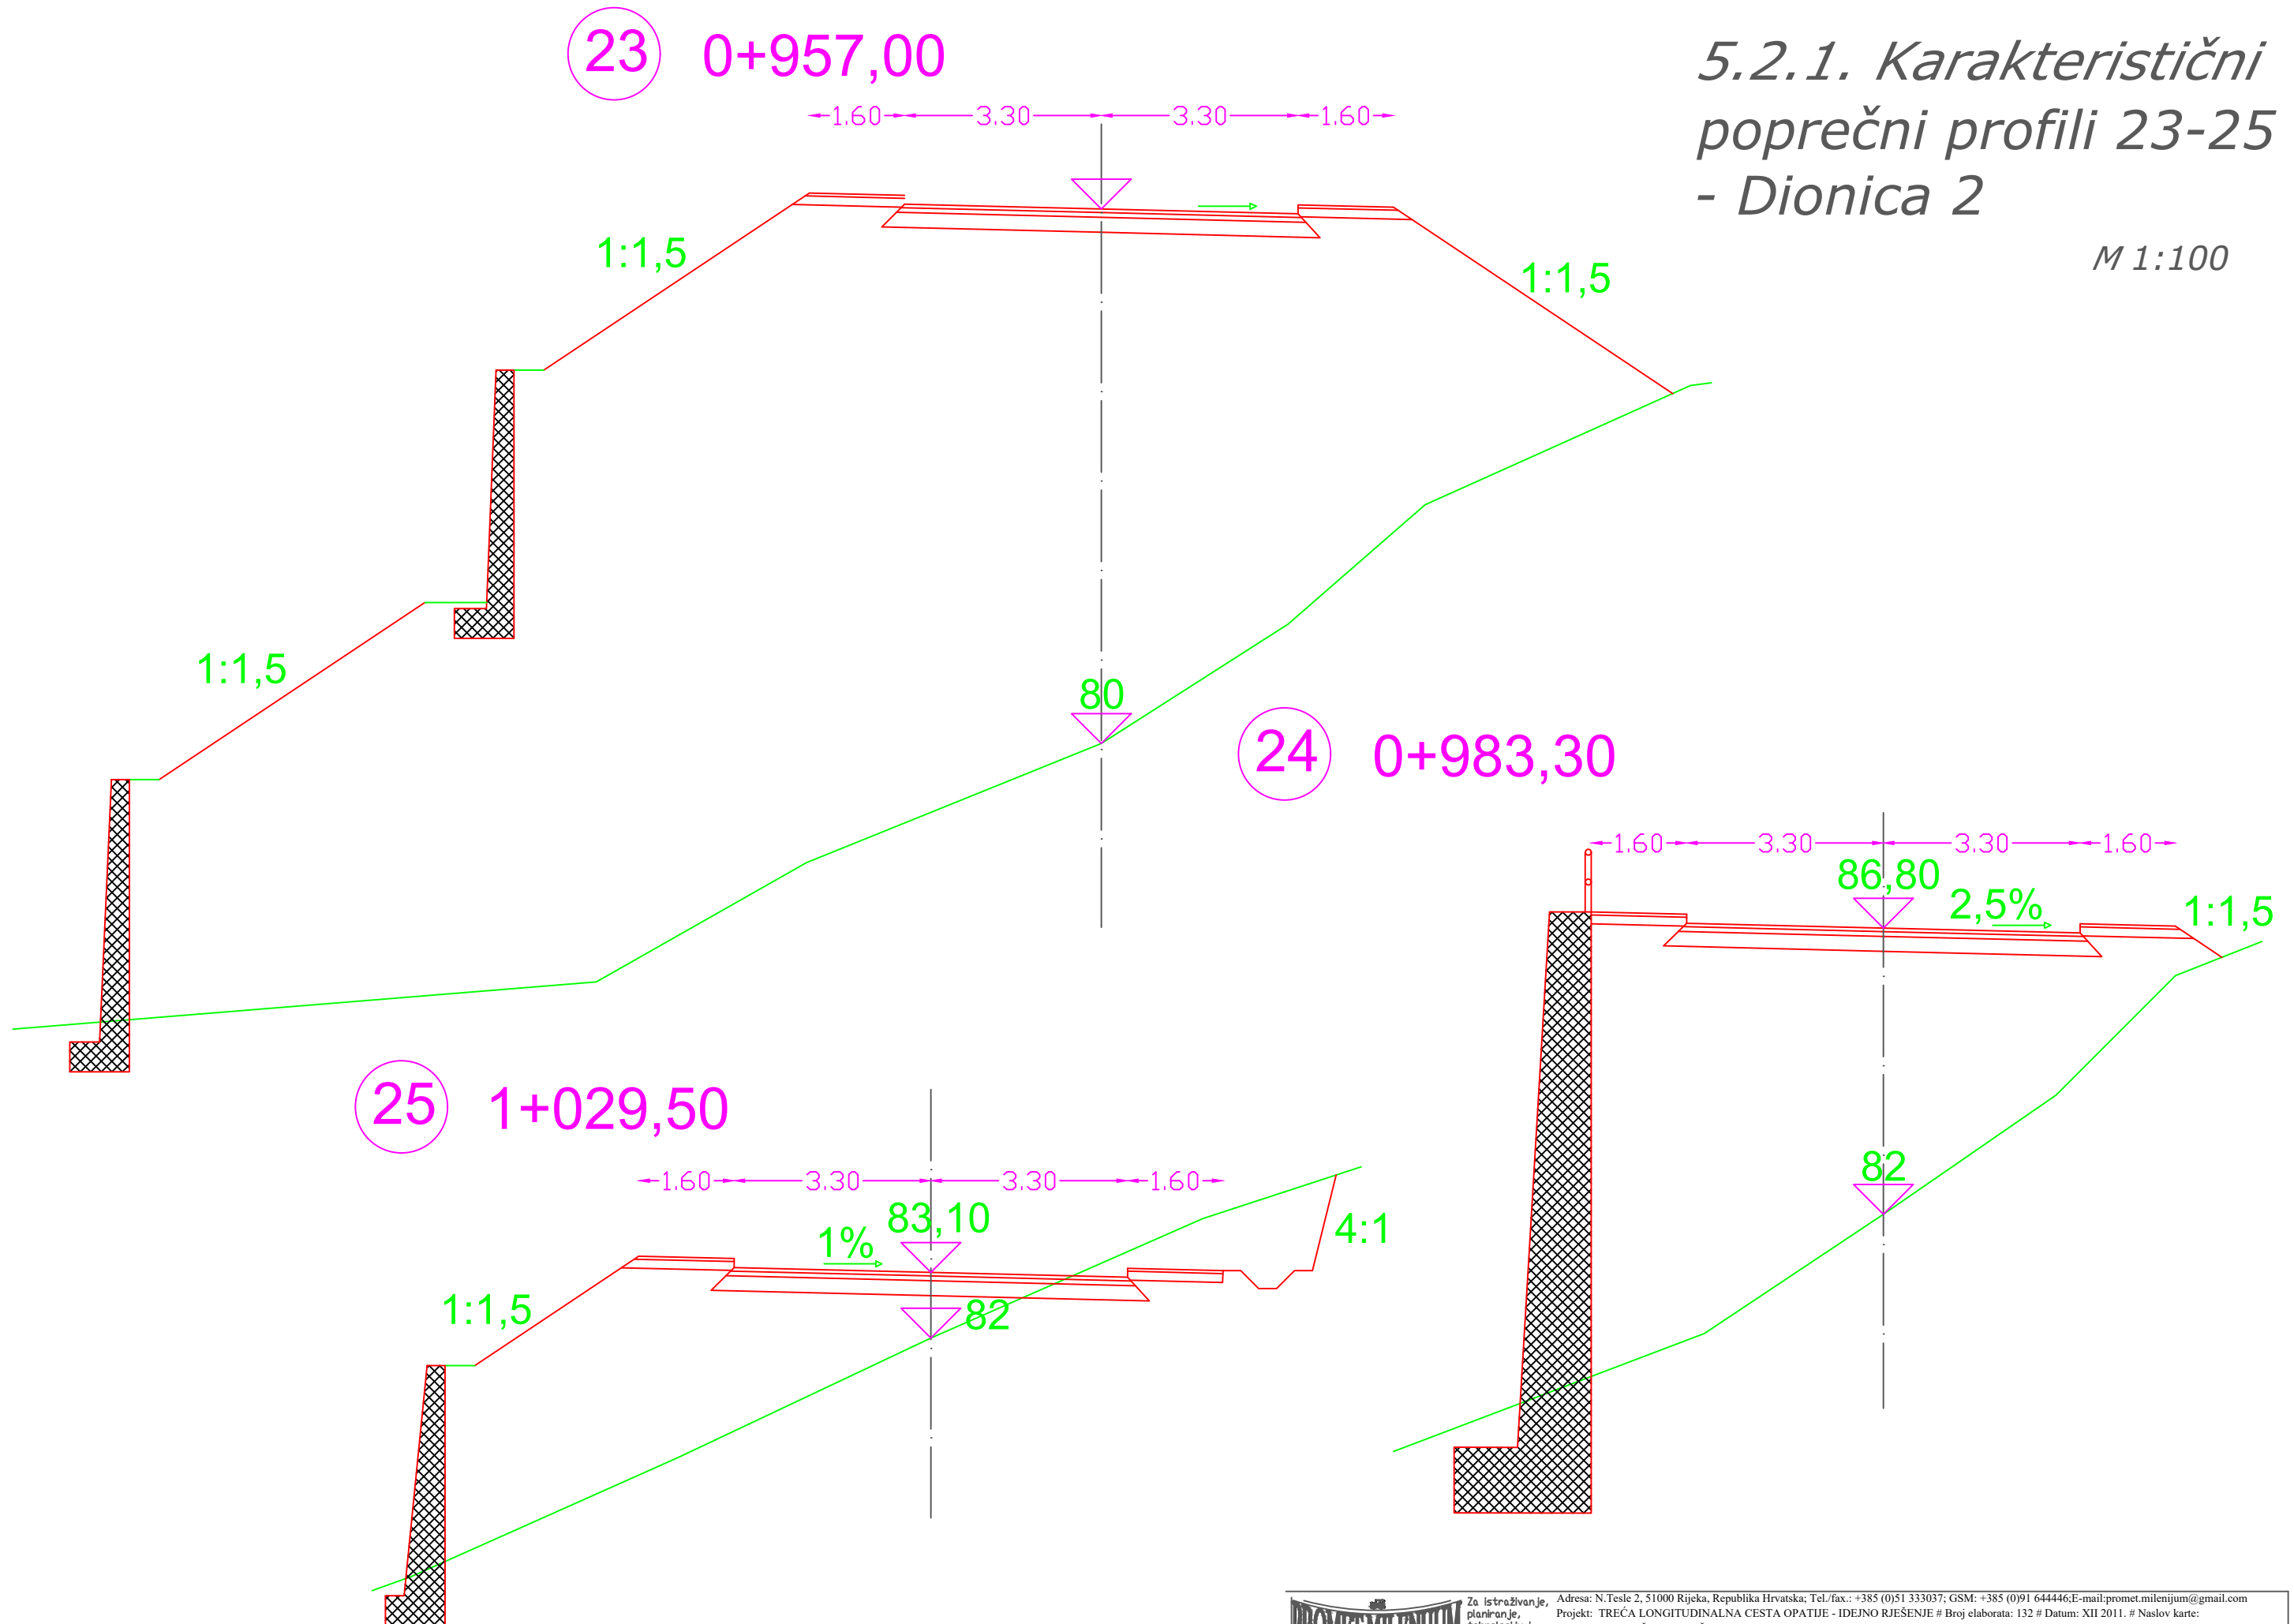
23 0+957,00

5.2.1. Karakteristični poprečni profili 23-25 - Dionica 2

M 1:100

1.60 3.30 3.30 1.60

1:1,5

1:1,5

1:1,5

80

24 0+983,30

1.60 3.30 3.30 1.60

86,80

2,5%

1:1,5

82

25 1+029,50

1.60 3.30 3.30 1.60

83,10

1%

1:1,5

4:1

82

Za istraživanje, planiranje,

Adresa: N.Tesle 2, 51000 Rijeka, Republika Hrvatska; Tel./fax.: +385 (0)51 333037; GSM: +385 (0)91 644446;E-mail:promet.milenijum@gmail.com

Projekt: TREĆA LONGITUDINALNA CESTA OPATIJE - IDEJNO RJEŠENJE # Broj elaborata: 132 # Datum: XII 2011. # Naslov karte: